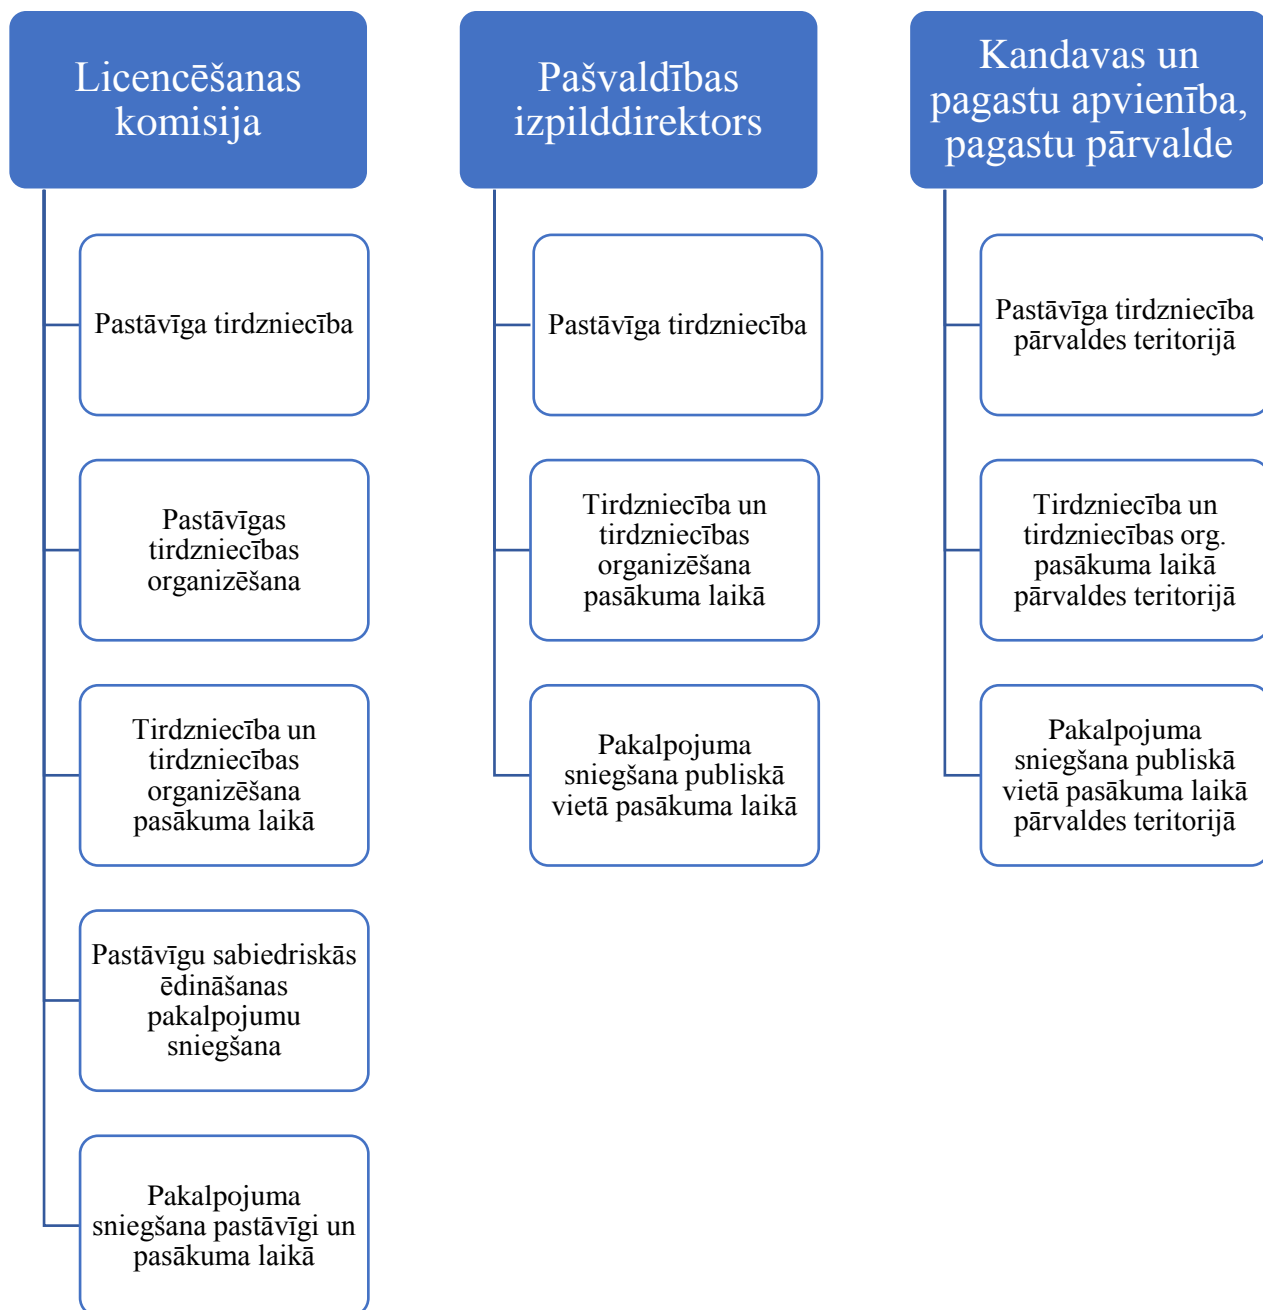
Licencēšanas komisija

Pastāvīga tirdzniecība

Pastāvīgas tirdzniecības organizēšana

Tirdzniecība un tirdzniecības organizēšana pasākuma laikā

Pastāvīgu sabiedriskās ēdināšanas pakalpojumu sniegšana

Pakalpojuma sniegšana pastāvīgi un pasākuma laikā

Pašvaldības izpilddirektors

Pastāvīga tirdzniecība

Tirdzniecība un tirdzniecības organizēšana pasākuma laikā

Pakalpojuma sniegšana publiskā vietā pasākuma laikā

Kandavas un pagastu apvienība, pagastu pārvalde

Pastāvīga tirdzniecība pārvaldes teritorijā

Tirdzniecība un tirdzniecības org. pasākuma laikā pārvaldes teritorijā

Pakalpojuma sniegšana publiskā vietā pasākuma laikā pārvaldes teritorijā